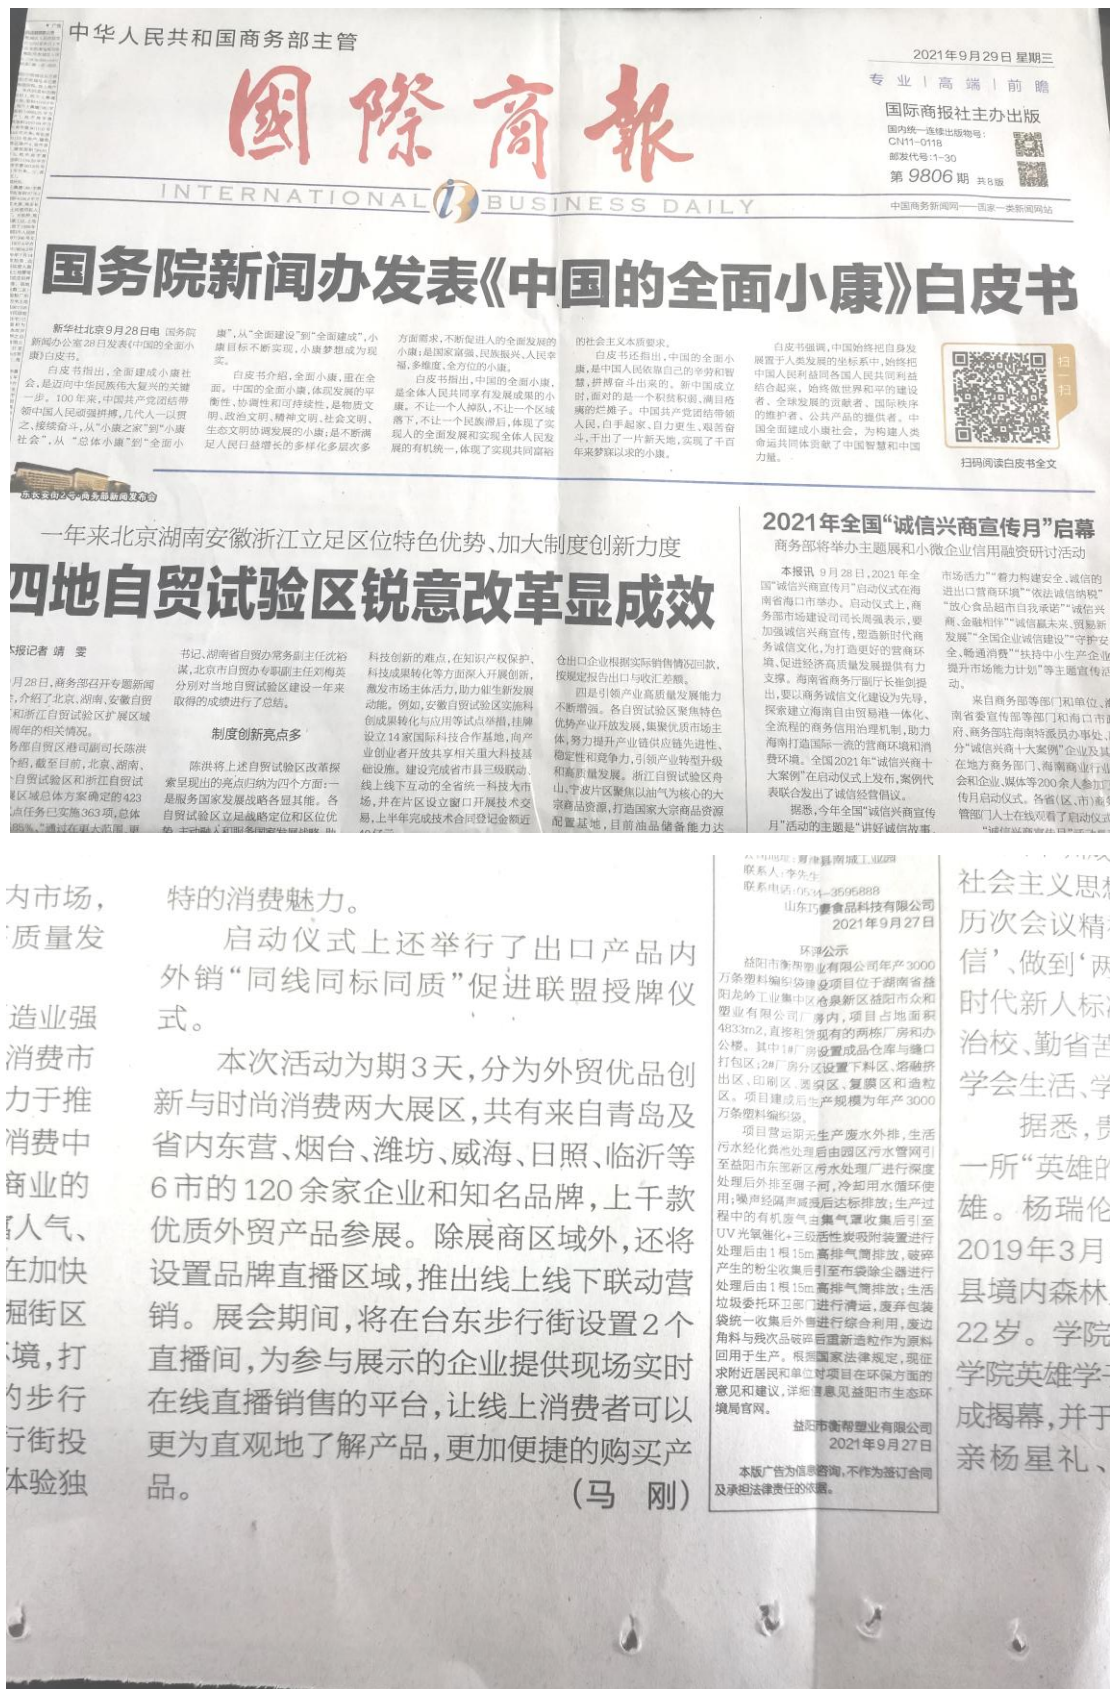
中华人民共和国商务部主管

国際商報

INTERNATIONAL BUSINESS DAILY

2021年9月29日 星期三

专业 | 高端 | 前瞻

国际商报社主办出版

国内统一连续出版物号：CN11-0118

邮发代号：1-30

第9806期 共8版

中国商务新闻网——国家一类新闻网站

国务院新闻办发表《中国的全面小康》白皮书

新华社北京9月28日电 国务院新闻办公室28日发表《中国的全面小康》白皮书。

白皮书指出，全面建成小康社会，是迈向中华民族伟大复兴的关键一步。100年来，中国共产党团结带领中国人民砥砺前行，几代人一以贯之、接续奋斗，从"小康之家"到"小康社会"，从"总体小康"到"全面小康"，从"全面建设"到"全面建成"，小康目标不断实现，小康梦想成为现实。

白皮书介绍，全面小康，重在全面。中国的全面小康，体现发展的平衡性、协调性和可持续性，是物质文明、政治文明、精神文明、社会文明、生态文明协调发展的小康；是不断满足人民日益增长的多样化多层次多方面需要，不断促进人的全面发展的小康；是国家富强、民族振兴、人民幸福，多维度、全方位的小康。

白皮书指出，中国的全面小康，是全体人民共同享有发展成果的小康。不让一个人掉队，不让一个区域落下，不让一个民族掉后，体现了实现人的全面发展和实现全体人民共同富裕的有机统一，体现了实现共同富裕的社会主义本质要求。

白皮书还指出，中国的全面小康，是中国人民依靠自己的辛劳和智慧，拼搏奋斗出来的。新中国成立时，面对的是一个积贫积弱、满目疮痍的烂摊子。中国共产党团结带领人民，白手起家、自力更生、艰苦奋斗，干出了一片新天地，实现了千百年来梦寐以求的小康。

白皮书强调，中国始终把自身发展置于人类发展的坐标系中，始终把中国人民利益同各国人民共同利益结合起来。始终做世界和平的建设者、全球发展的贡献者、国际秩序的维护者、公共产品的提供者。中国全面建成小康社会，为构建人类命运共同体贡献了中国智慧和中国力量。

扫一扫

扫码阅读白皮书全文

国务院新闻办发布会

一年来北京湖南安徽浙江立足区位特色优势、加大制度创新力度

四地自贸试验区锐意改革显成效

本报记者 靖 雯

9月28日，商务部召开专题新闻发布会，介绍了北京、湖南、安徽自贸试验区和浙江自贸试验区扩展区域成立一周年的相关情况。

商务部自贸区港司副司长陈洪介绍，截至目前，北京、湖南、安徽自贸试验区和浙江自贸试验区扩展区域总体方案确定的423项改革试点任务已实施363项，总体实施率达85%。"通过在重大范围、更书记，湖南省自贸办常务副主任优裕谋，北京市自贸办专职副主任刘梅英分别对当地自贸试验区建设一年来取得的成绩进行了总结。

制度创新亮点多

陈洪将上述自贸试验区改革探索呈现的亮点归纳为四个方面：一是服务国家发展战略各显其能。各自贸试验区立足战略定位和区位优势，主动融入和服务国家发展战略，助科技创新的难点，在知识产权保护、科技成果转化等方面深入开展创新，激发市场主体活力，助力能生新发展动能。例如，安徽自贸试验区实施科创成果转化与应用等试点举措，挂牌设立14家国际科技合作基地，向产业创业者开放共享相关重大科技基础设施。建设完成省市县三级联动、线上线下互动的全省统一科技大市场，并在片区设立窗口开展技术交易，上半年完成技术合同登记金额近……仓出口企业根据实际销售情况回款，按规定报告出口与收汇差额。

四是引领产业高质量发展能力不断增强。各自贸试验区聚焦特色优势产业开放发展，集聚优质市场主体，努力提升产业链供应链先进性、稳定性和竞争力，引领产业转型升级和高质量发展。浙江自贸试验区舟山、宁波片区聚焦以油气为核心的大宗商品资源，打造国家大宗商品资源配置基地，目前油品储备能力达

2021年全国"诚信兴商宣传月"启幕

商务部将举办主题展和小微企业信用融资研讨活动

本报讯 9月28日，2021年全国"诚信兴商宣传月"启动仪式在海南省海口市举办。启动仪式上，商务部市场建设司司长周强表示，要加强诚信兴商宣传，塑造新时代商务诚信文化，为打造良好的营商环境、促进经济高质量发展提供有力支撑。海南省商务厅副厅长崔剑提出，要以商务诚信文化建设为先导，探索建立海南自由贸易港一体化、全流程的商务信用治理机制，助力海南打造国际一流的营商环境和消费环境。全国2021年"诚信兴商十大案例"在启动仪式上发布，案例代表联合发出了诚信经营倡议。

据悉，今年全国"诚信兴商宣传月"活动的主题是"讲好诚信故事市场活力""着力构建安全、诚信的进出口营商环境""依法诚信纳税""放心食品超市自我承诺""诚信兴商、金融相伴""诚信赢未来、贸易新发展""全国企业诚信建设""守护安全、畅通消费""扶持中小生产企业提升市场能力计划"等主题宣传活动。

来自商务部等部门和单位、海南省委宣传部等部门和海口市政府、商务部驻海南特派员办事处、部分"诚信兴商十大案例"企业及其在地方商务部门、海南商业行业协会和企业、媒体等200余人参加宣传月启动仪式。各省(区、市)商务主管部门人士在线观看了启动仪式。"诚信兴商宣传月"……

内市场，
质量发
造业强
消费市
力于推
消费中
商业的
人气、
在加快
掘街区
境，打
的步行
行街投
体验独

特的消费魅力。

启动仪式上还举行了出口产品内外销"同线同标同质"促进联盟授牌仪式。

本次活动为期3天，分为外贸优品创新与时尚消费两大展区，共有来自青岛及省内东营、烟台、潍坊、威海、日照、临沂等6市的120余家企业和知名品牌，上千款优质外贸产品参展。除展商区域外，还将设置品牌直播区域，推出线上线下联动营销。展会期间，将在台东步行街设置2个直播间，为参与展示的企业提供现场实时在线直播销售的平台，让线上消费者可以更为直观地了解产品，更加便捷的购买产品。

（马 刚）

联系人：李先生
联系电话：0534-3595888
山东巧客食品科技有限公司
2021年9月27日

环评公示

益阳市衡帮塑业有限公司年产3000万条塑料编织袋建设项目位于湖南省益阳龙岭工业集中区仓泉新区益阳市众和塑业有限公司厂房内，项目占地面积4833m2，直接租赁现有的两栋厂房和办公楼。其中1#厂房设置成品仓库与缝口打包区；2#厂房分区设置下料区、熔融挤出区、印刷区、淋膜区、复膜区和造粒区。项目建成后生产规模为年产3000万条塑料编织袋。

项目营运期无生产废水外排，生活污水经化粪池处理后由园区污水管网引至益阳市东部新区污水处理厂进行深度处理后外排至兰溪河，冷却用水循环使用；噪声经隔声减振后达标排放；生产过程中的有机废气由集气罩收集后引至UV光氧催化+活性炭吸附装置进行处理后由1根15m高排气筒排放，破碎产生的粉尘收集后引至布袋除尘器进行处理后由1根15m高排气筒排放；生活垃圾委托环卫部门进行清运，废弃包装袋统一收集后外售进行综合利用，废边角料与残次品破碎后重新造粒作为原料回用于生产。根据国家法律规定，现征求附近居民和单位对项目在环保方面的意见和建议，详细信息见益阳市生态环境局官网。

益阳市衡帮塑业有限公司
2021年9月27日

本版广告为信息咨询，不作为签订合同及承担法律责任的依据。

社会主义思
历次会议精
信'、做到'两
时代新人标
治校、勤省苦
学会生活、学
据悉，
一所"英雄的
雄。杨瑞伦
2019年3月
县境内森林
22岁。学院
学院英雄学
成揭幕，并于
亲杨星礼、